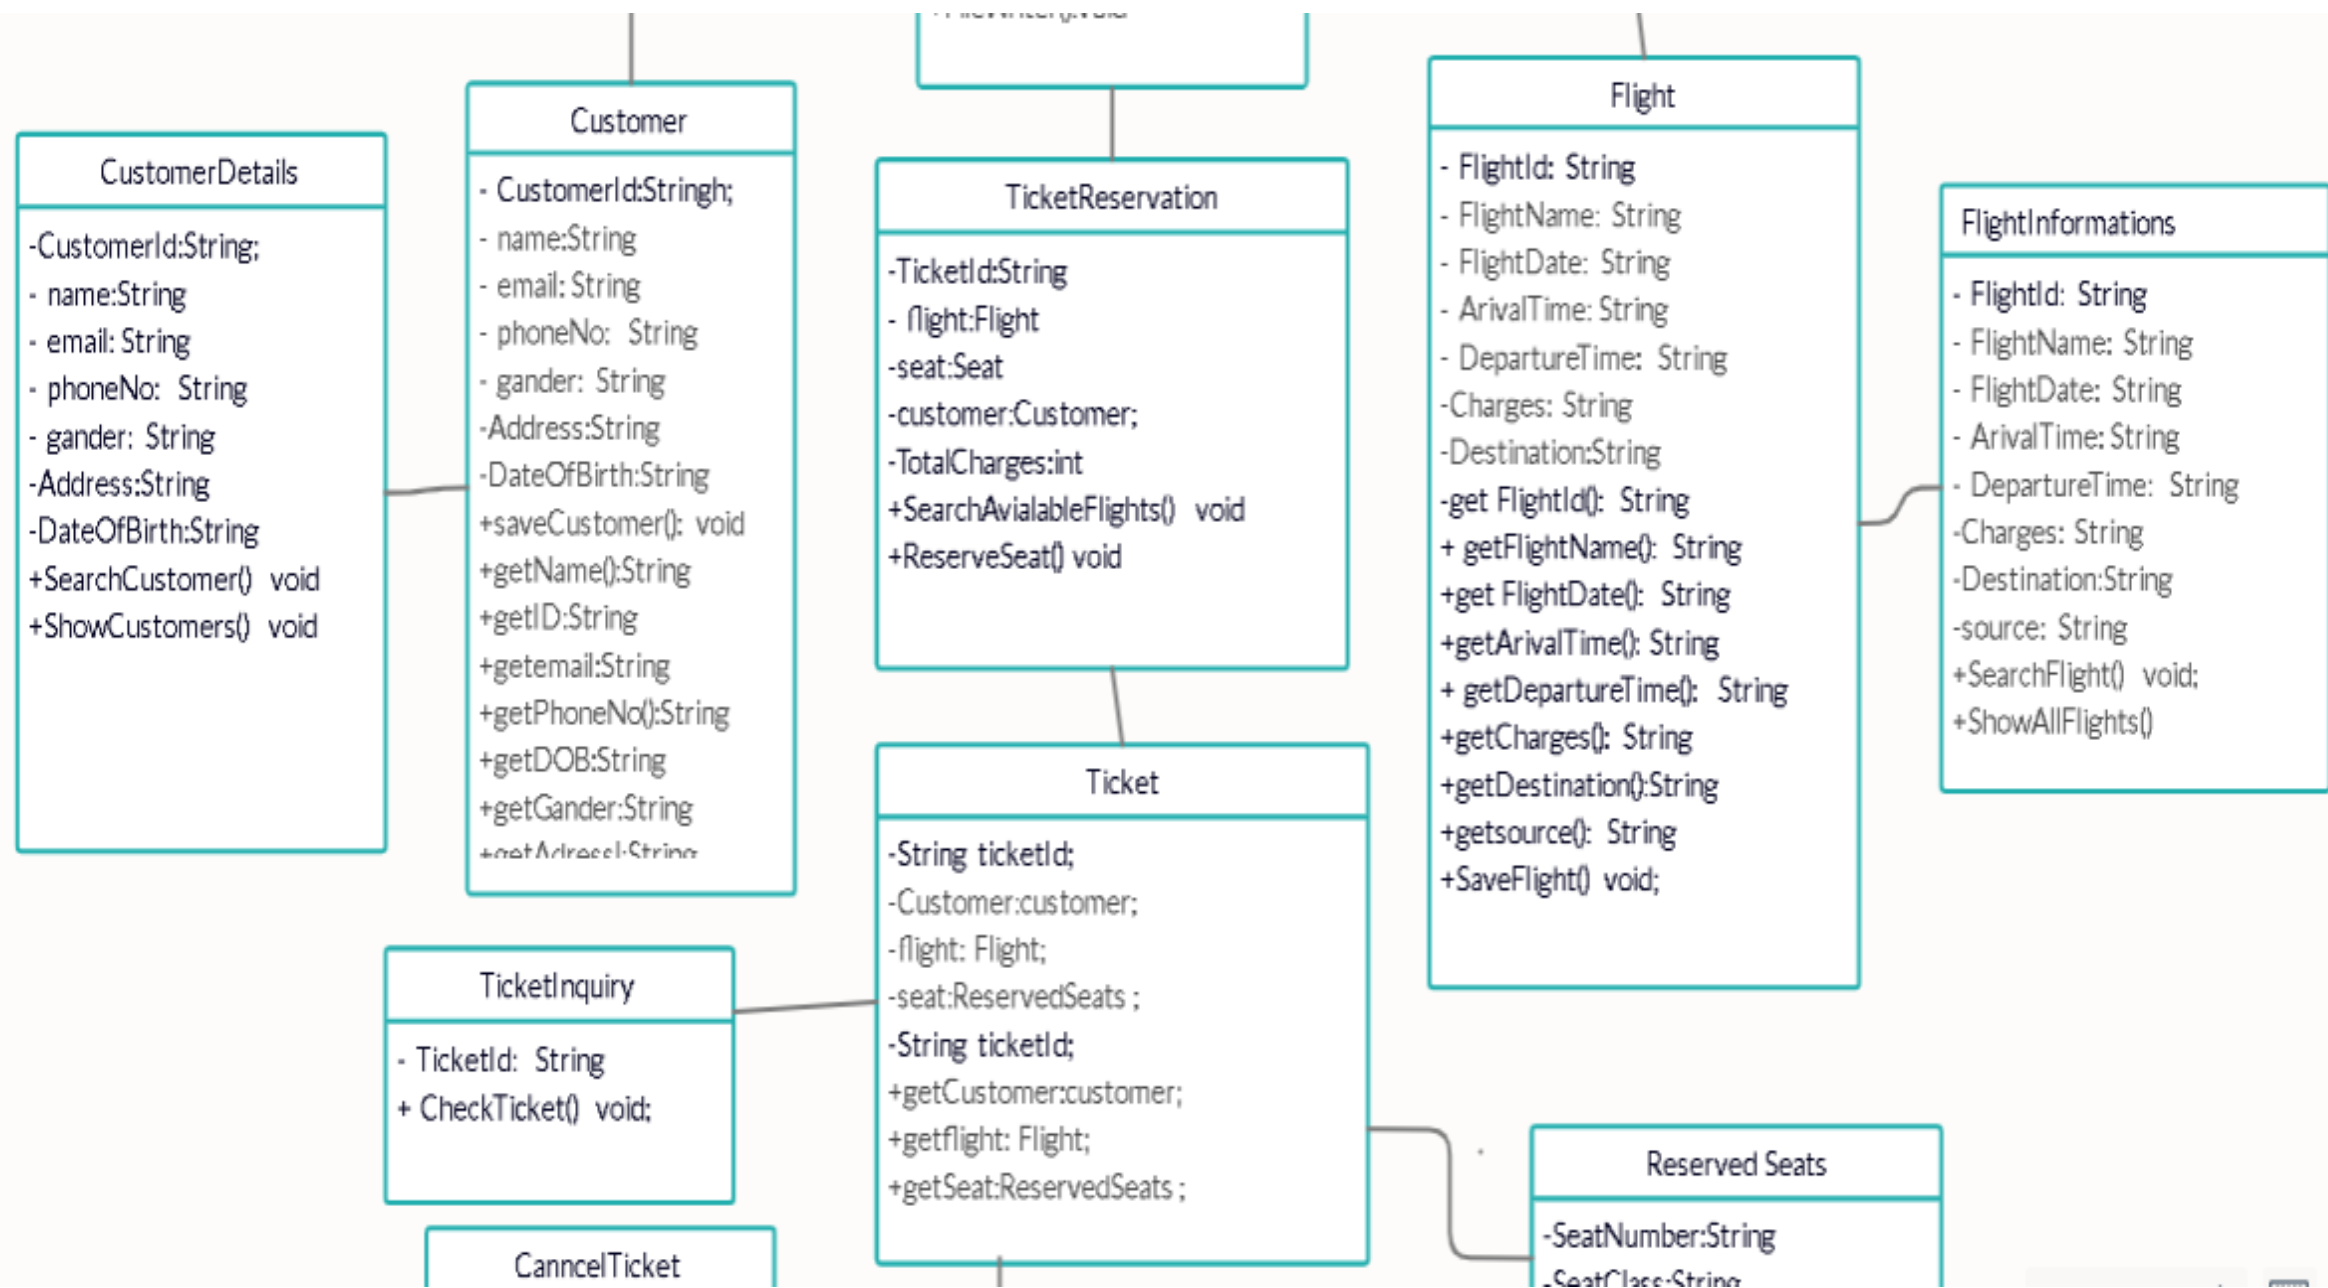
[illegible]

Customer

- CustomerId:Stringh;
- name:String
- email: String
- phoneNo: String
- gander: String
-Address:String
-DateOfBirth:String
+saveCustomer(): void
+getName():String
+getID:String
+getemail:String
+getPhoneNo():String
+getDOB:String
+getGander:String
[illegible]

CustomerDetails

-CustomerId:String;
- name:String
- email: String
- phoneNo: String
- gander: String
-Address:String
-DateOfBirth:String
+SearchCustomer() void
+ShowCustomers() void

TicketReservation

-TicketId:String
- flight:Flight
-seat:Seat
-customer:Customer;
-TotalCharges:int
+SearchAvialableFlights() void
+ReserveSeat() void

Flight

- FlightId: String
- FlightName: String
- FlightDate: String
- ArivalTime: String
- DepartureTime: String
-Charges: String
-Destination:String
-get FlightId(): String
+ getFlightName(): String
+get FlightDate(): String
+getArivalTime(): String
+ getDepartureTime(): String
+getCharges(): String
+getDestination():String
+getsource(): String
+SaveFlight() void;

FlightInformations

- FlightId: String
- FlightName: String
- FlightDate: String
- ArivalTime: String
- DepartureTime: String
-Charges: String
-Destination:String
-source: String
+SearchFlight() void;
+ShowAllFlights()

Ticket

-String ticketId;
-Customer:customer;
-flight: Flight;
-seat:ReservedSeats ;
-String ticketId;
+getCustomer:customer;
+getflight: Flight;
+getSeat:ReservedSeats ;

TicketInquiry

- TicketId: String
+ CheckTicket() void;

CanncelTicket

Reserved Seats

-SeatNumber:String
-SeatClass:String